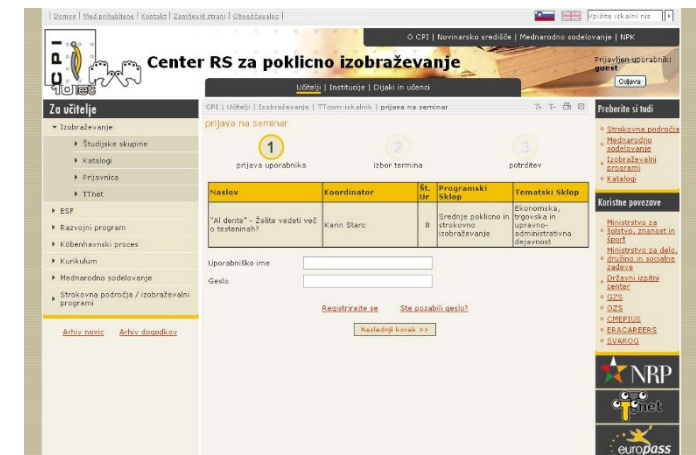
| Domov | Med prihodnjimi | Kontakt | Zemljevid strani | Obveščevalec |

Vpišite iskalni niz

O CPI | Novinarsko središče | Mednarodno sodelovanje | NPK

CPI 10 LET

Center RS za poklicno izobraževanje

Prijavljen uporabnik: guest

Odjava

Učitelji | Institucije | Dijaki in učenci

Za učitelje

Izobraževanje

Študijske skupine

Katalogi

Prijavnica

TTnet

ESF

Razvojni program

Københavnski proces

Kurikulum

Mednarodno sodelovanje

Strokovna področja / izobraževalni programi

Arhiv novic Arhiv dogodkov

CPI | Učitelji | Izobraževanje | TTcom-iskalnik | prijava na seminar

prijava na seminar

1 prijava uporabnika

2 izbor termina

3 potrditev

| Naslov | Koordinator | Št. Ur | Programski Sklop | Tematski Sklop |
|---|---|---|---|---|
| "Al dente" - Želite vedeti več o testeninah? | Karin Starc | 8 | Srednje poklicno in strokovno izobraževanje | Ekonomska, trgovska in upravno-administrativna dejavnost |

Uporabniško ime

Geslo

Registrirajte se

Ste pozabili geslo?

Naslednji korak >>

Preberite si tudi

Strokovna področja

Mednarodno sodelovanje

Izobraževalni programi

Katalogi

Koristne povezave

Ministrstvo za šolstvo, znanost in šport

Ministrstvo za delo, družino in socialne zadeve

Državni izpitni center

GZS

OZS

CMEPIUS

ERACAREERS

SVAROG

NRP

TTnet

europass